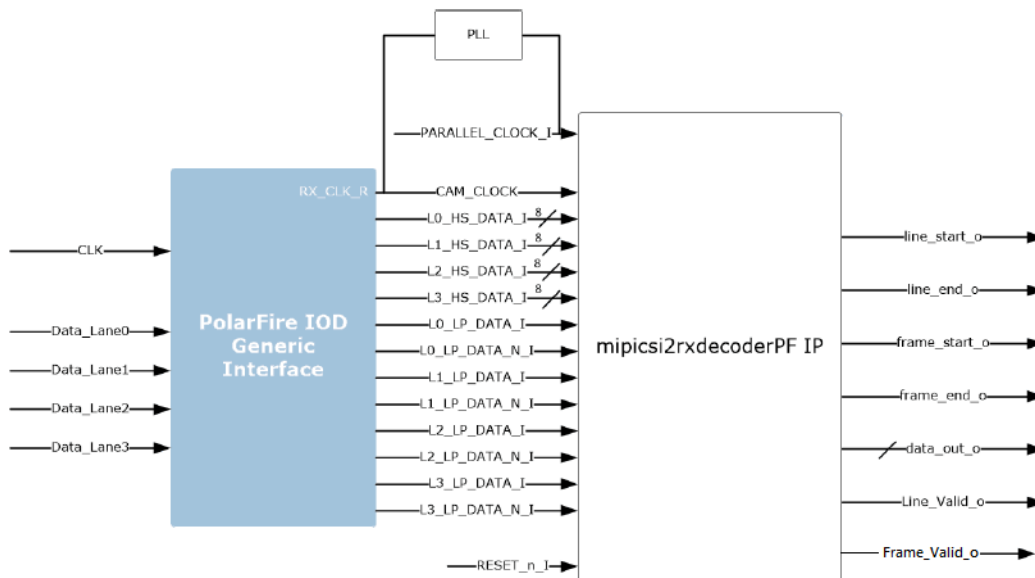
PLL

PARALLEL_CLOCK_I

RX_CLK_R

CAM_CLOCK

L0_HS_DATA_I 8

L1_HS_DATA_I 8

L2_HS_DATA_I 8

L3_HS_DATA_I 8

L0_LP_DATA_I

L0_LP_DATA_N_I

L1_LP_DATA_I

L1_LP_DATA_N_I

L2_LP_DATA_I

L2_LP_DATA_N_I

L3_LP_DATA_I

L3_LP_DATA_N_I

RESET_n_I

CLK

Data_Lane0

Data_Lane1

Data_Lane2

Data_Lane3

PolarFire IOD Generic Interface

mipicsi2rxdecoderPF IP

line_start_o

line_end_o

frame_start_o

frame_end_o

data_out_o

Line_Valid_o

Frame_Valid_o